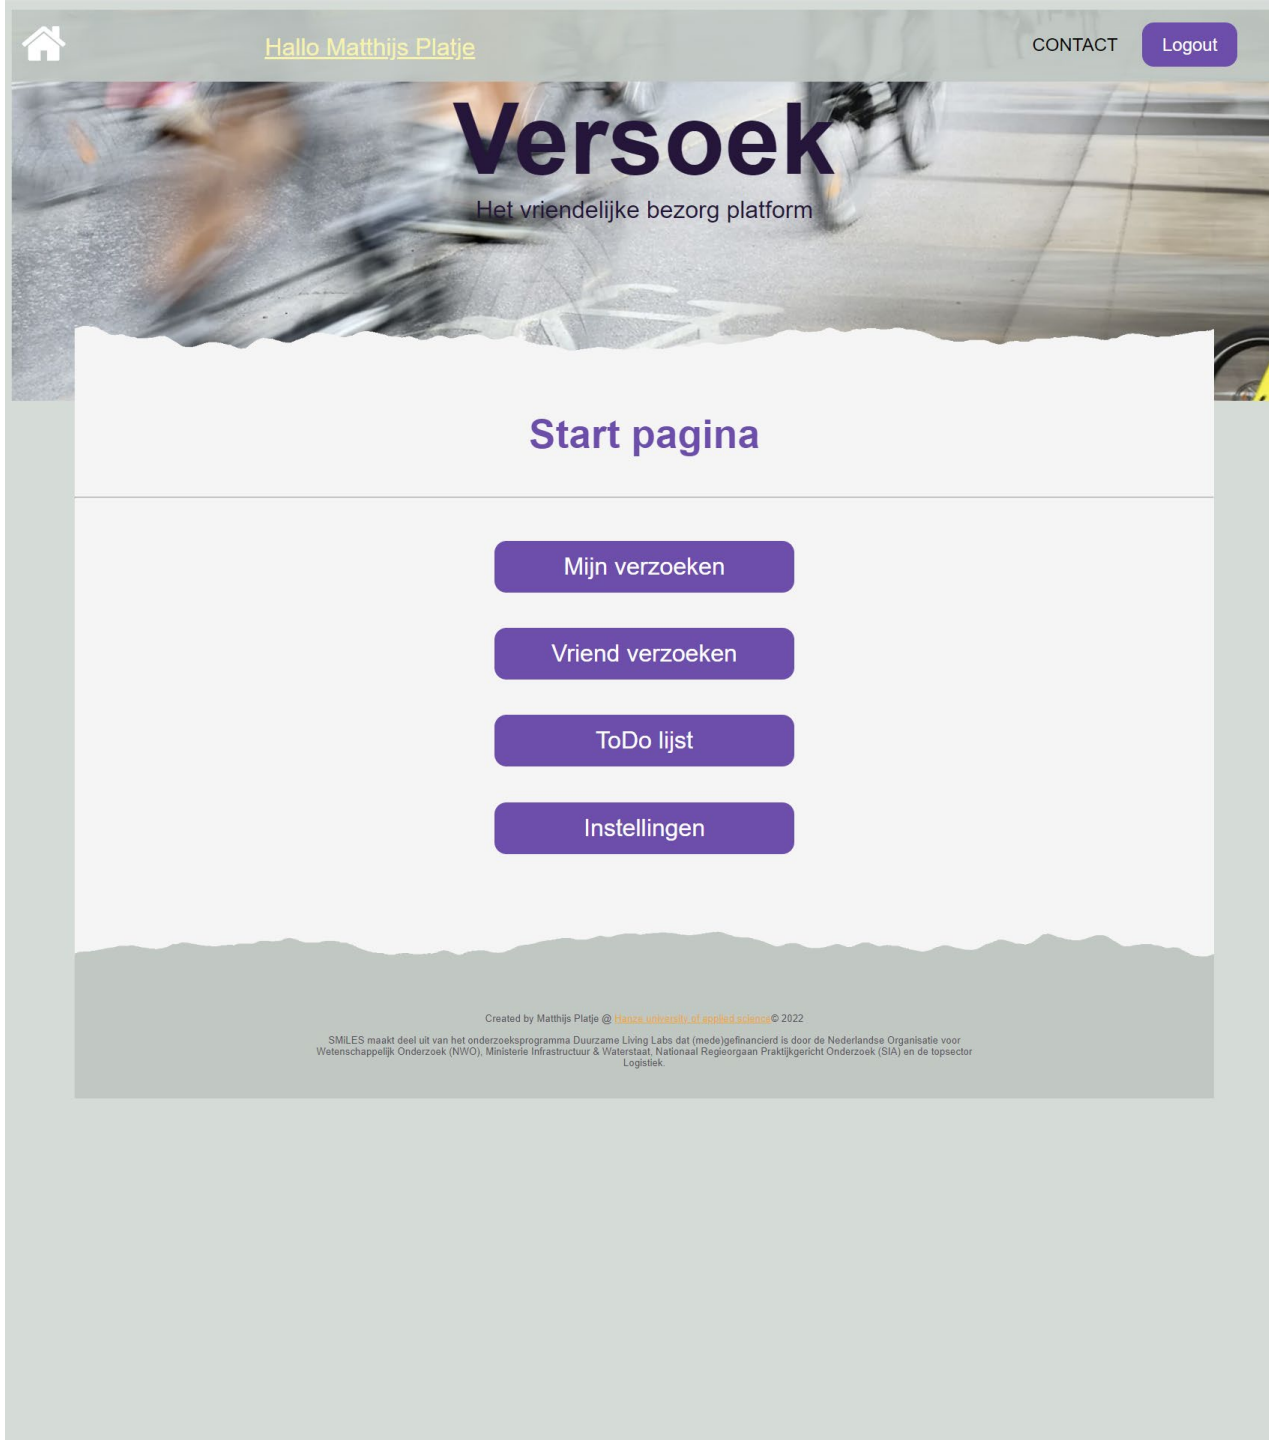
Hallo Matthijs Platje

CONTACT

Logout

Versoek

Het vriendelijke bezorg platform

Start pagina

Mijn verzoeken

Vriend verzoeken

ToDo lijst

Instellingen

Created by Matthijs Platje @ Hanze university of applied science© 2022

SMiLES maakt deel uit van het onderzoeksprogramma Duurzame Living Labs dat (mede)gefinancierd is door de Nederlandse Organisatie voor Wetenschappelijk Onderzoek (NWO), Ministerie Infrastructuur & Waterstaat, Nationaal Regieorgaan Praktijkgericht Onderzoek (SIA) en de topsector Logistiek.